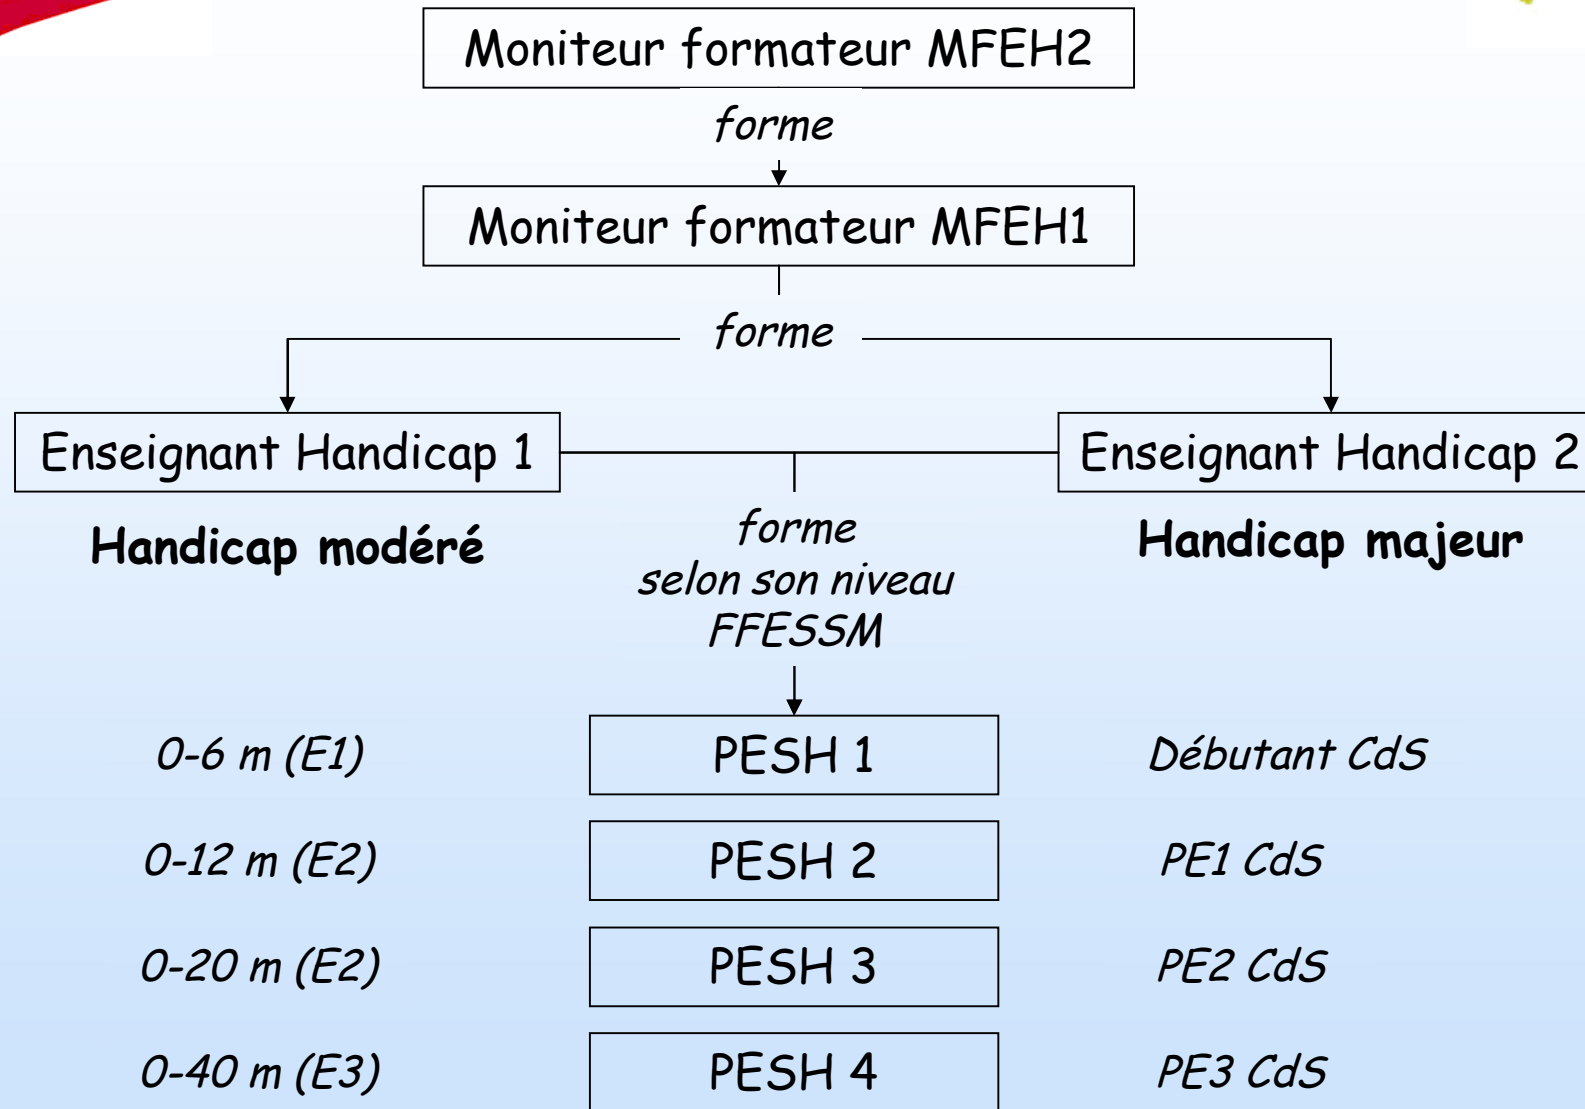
Moniteur formateur MFEH2

forme

Moniteur formateur MFEH1

forme

Enseignant Handicap 1

Enseignant Handicap 2

Handicap modéré

forme
selon son niveau
FFESSM

Handicap majeur

0-6 m (E1)

PESH 1

Débutant CdS

0-12 m (E2)

PESH 2

PE1 CdS

0-20 m (E2)

PESH 3

PE2 CdS

0-40 m (E3)

PESH 4

PE3 CdS